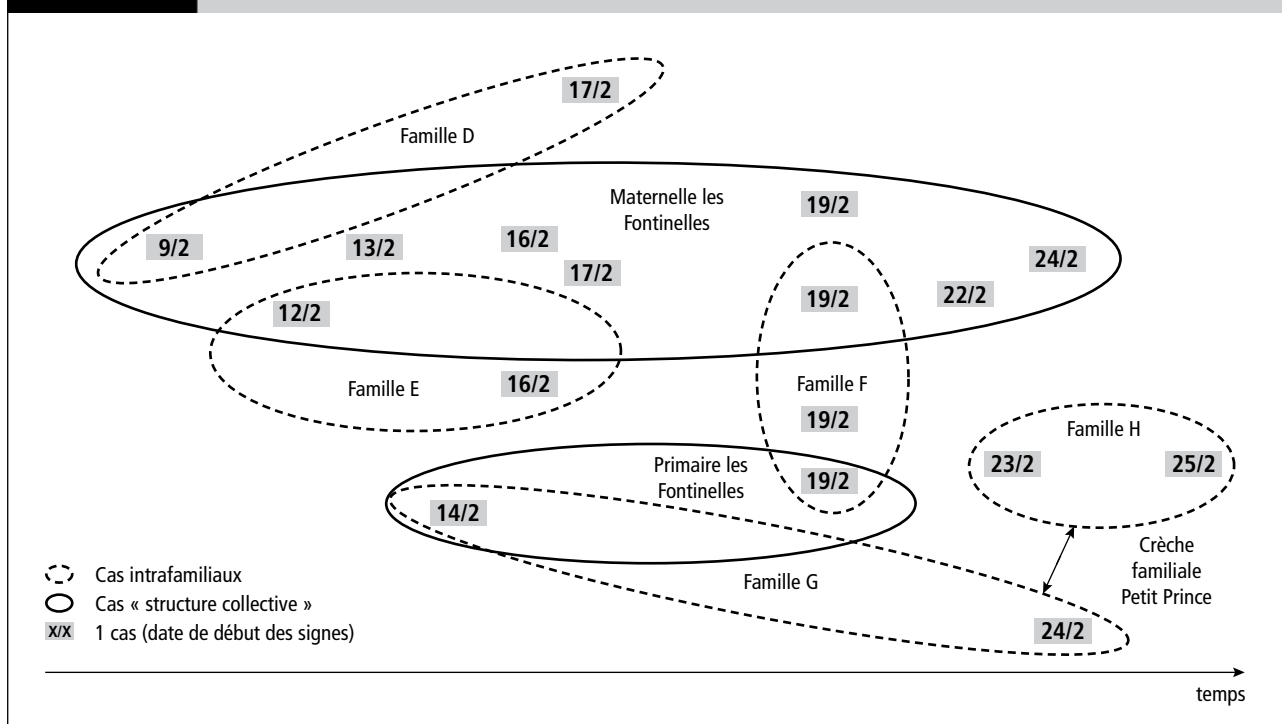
17/2

Famille D

Maternelle les Fontinelles

19/2

9/2

13/2

16/2

17/2

24/2

19/2

22/2

12/2

Famille E

16/2

Famille F

19/2

Famille H

23/2

25/2

Primaire les Fontinelles

19/2

14/2

Crèche familiale Petit Prince

Famille G

24/2

Cas intrafamiliaux

Cas « structure collective »

X/X 1 cas (date de début des signes)

temps